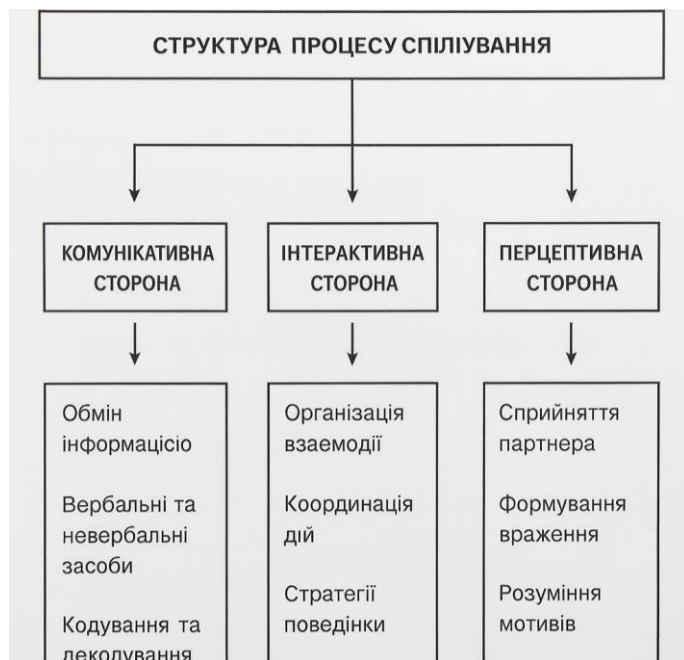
СТРУКТУРА ПРОЦЕСУ СПІЛІУВАННЯ

КОМУНІКАТИВНА СТОРОНА

ІНТЕРАКТИВНА СТОРОНА

ПЕРЦЕПТИВНА СТОРОНА

Обмін інформацісю

Вербальні та невербальні засоби

Кодування та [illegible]

Організація взаемодії

Координація дій

Стратегії поведінки

Сприйняття партнера

Формування враження

Розуміння мотивів